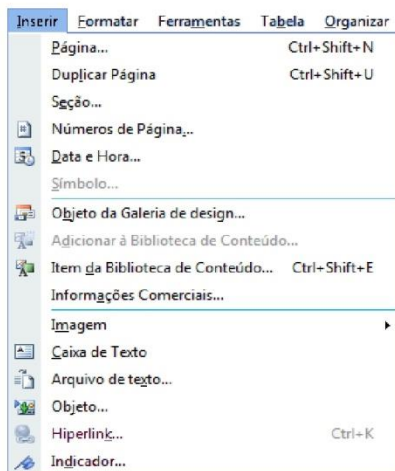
Inserir Formatar Ferramentas Tabela Organizar

Página... Ctrl+Shift+N
Duplicar Página Ctrl+Shift+U
Seção...
Números de Página...
Data e Hora...
Símbolo...
Objeto da Galeria de design...
Adicionar à Biblioteca de Conteúdo...
Item da Biblioteca de Conteúdo... Ctrl+Shift+E
Informações Comerciais...
Imagem
Caixa de Texto
Arquivo de texto...
Objeto...
Hiperlink... Ctrl+K
Indicador...